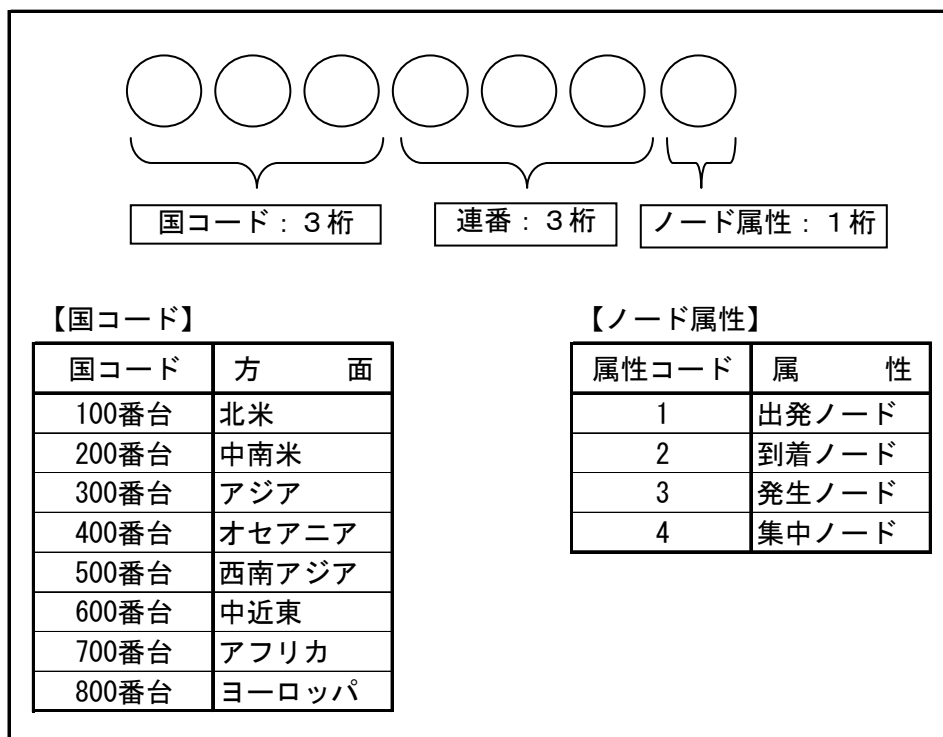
国コード：３桁

連番：３桁

ノード属性：１桁

【国コード】

| 国コード | 方　　面 |
|---|---|
| 100番台 | 北米 |
| 200番台 | 中南米 |
| 300番台 | アジア |
| 400番台 | オセアニア |
| 500番台 | 西南アジア |
| 600番台 | 中近東 |
| 700番台 | アフリカ |
| 800番台 | ヨーロッパ |

【ノード属性】

| 属性コード | 属　　性 |
|---|---|
| 1 | 出発ノード |
| 2 | 到着ノード |
| 3 | 発生ノード |
| 4 | 集中ノード |